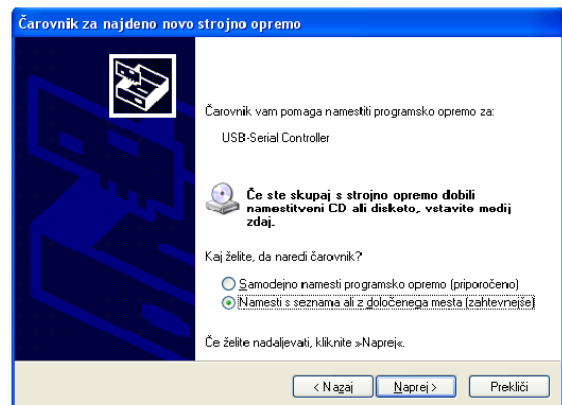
Čarovnik za najdeno novo strojno opremo

Čarovnik vam pomaga namestiti programsko opremo za:

USB-Serial Controller

Če ste skupaj s strojno opremo dobili namestitveni CD ali disketo, vstavite medij zdaj.

Kaj želite, da naredi čarovnik?

Samodejno namesti programsko opremo (priporočeno)
Namesti s seznama ali z določenega mesta (zahtevnejše)

Če želite nadaljevati, kliknite »Naprej«.

< Nazaj | Naprej > | Prekliči